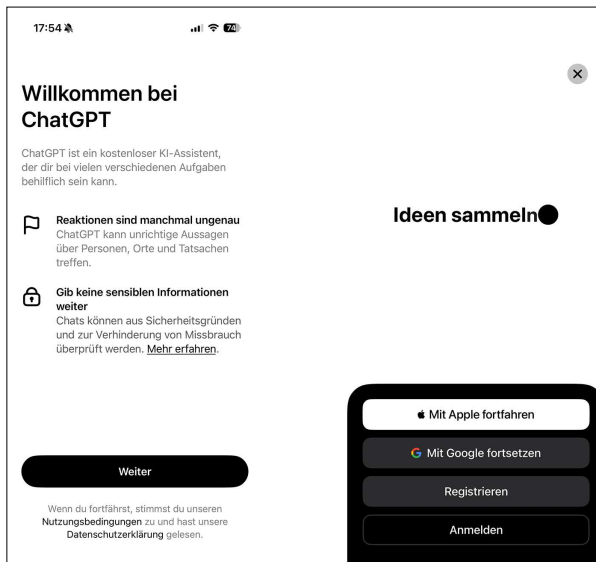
17:54

74

Willkommen bei ChatGPT

ChatGPT ist ein kostenloser KI-Assistent, der dir bei vielen verschiedenen Aufgaben behilflich sein kann.

Reaktionen sind manchmal ungenau
ChatGPT kann unrichtige Aussagen über Personen, Orte und Tatsachen treffen.

Gib keine sensiblen Informationen weiter
Chats können aus Sicherheitsgründen und zur Verhinderung von Missbrauch überprüft werden. Mehr erfahren.

Weiter

Wenn du fortfährst, stimmst du unseren Nutzungsbedingungen zu und hast unsere Datenschutzerklärung gelesen.

×

Ideen sammeln

Mit Apple fortfahren

G Mit Google fortsetzen

Registrieren

Anmelden